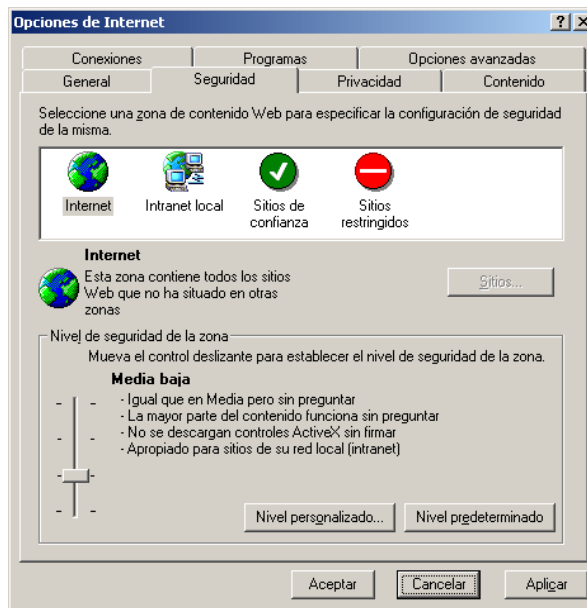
Opciones de Internet

?
X

Conexiones
Programas
Opciones avanzadas
General
Seguridad
Privacidad
Contenido

Seleccione una zona de contenido Web para especificar la configuración de seguridad de la misma.

Internet
Intranet local
Sitios de confianza
Sitios restringidos

Internet
Esta zona contiene todos los sitios Web que no ha situado en otras zonas

Sitios...

Nivel de seguridad de la zona
Mueva el control deslizante para establecer el nivel de seguridad de la zona.

Media baja
- Igual que en Media pero sin preguntar
- La mayor parte del contenido funciona sin preguntar
- No se descargan controles ActiveX sin firmar
- Apropiado para sitios de su red local (intranet)

Nivel personalizado...
Nivel predeterminado

Aceptar
Cancelar
Aplicar